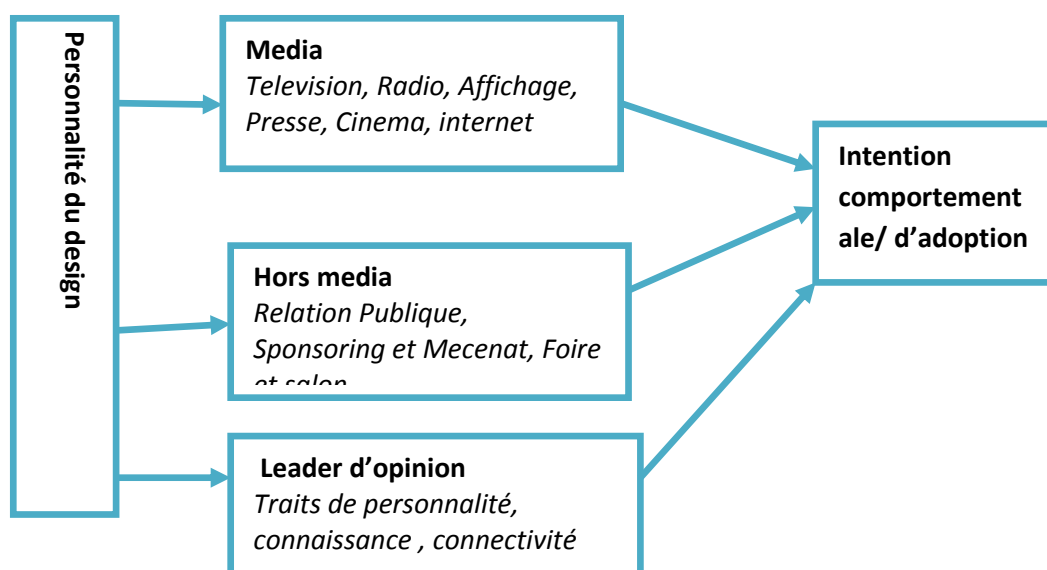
Personnalité du design

**Media**
*Television, Radio, Affichage, Presse, Cinema, internet*

**Hors media**
*Relation Publique, Sponsoring et Mecenat, Foire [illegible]*

**Leader d'opinion**
*Traits de personnalité, connaissance , connectivité*

**Intention comportement ale/ d'adoption**